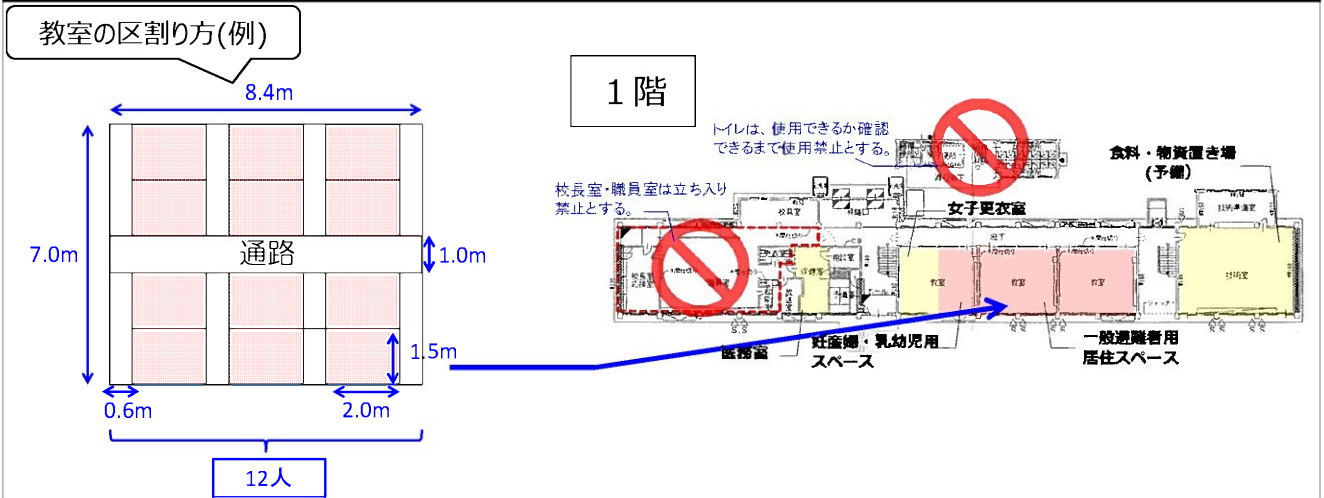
教室の区割り方(例)

8.4m

7.0m

通路

1.0m

1.5m

0.6m

2.0m

12人

1階

トイレは、使用できるか確認できるまで使用禁止とする。

校長室・職員室は立ち入り禁止とする。

食料・物資置き場(予備)

女子更衣室

校長室

教室

教室

教室

技術室

医務室

妊産婦・乳幼児用スペース

一般避難者用居住スペース